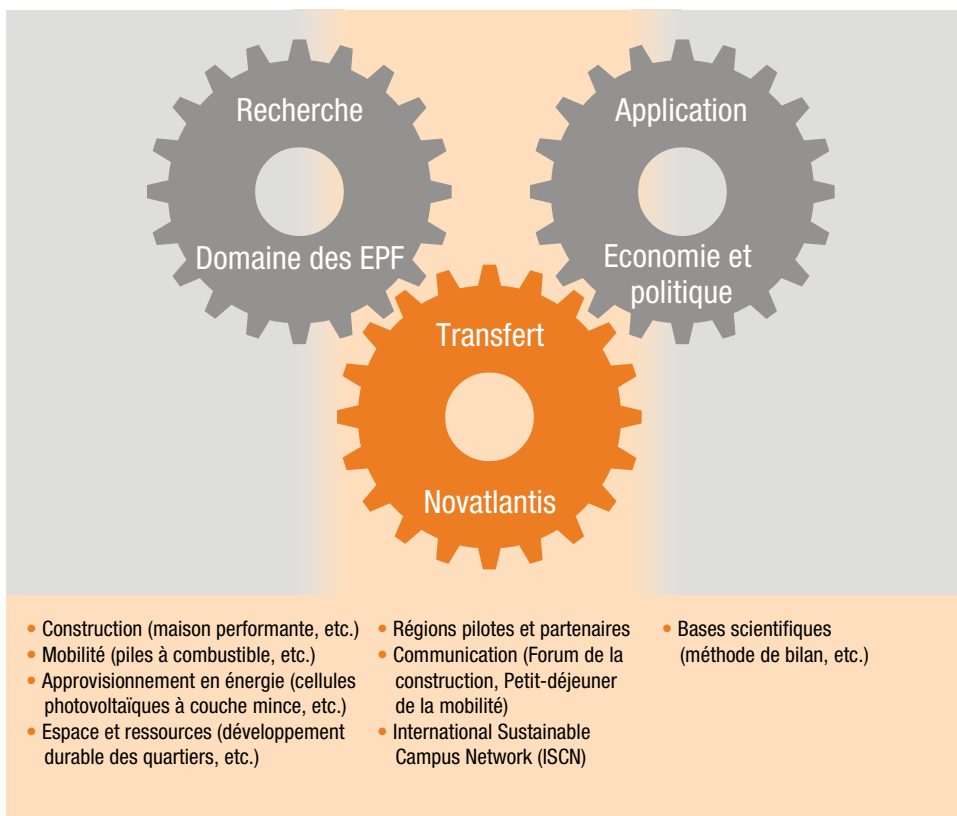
Recherche

Domaine des EPF

Application

Economie et politique

Transfert

Novatlantis

• Construction (maison performante, etc.)
• Mobilité (piles à combustible, etc.)
• Approvisionnement en énergie (cellules photovoltaïques à couche mince, etc.)
• Espace et ressources (développement durable des quartiers, etc.)

• Régions pilotes et partenaires
• Communication (Forum de la construction, Petit-déjeuner de la mobilité)
• International Sustainable Campus Network (ISCN)

• Bases scientifiques (méthode de bilan, etc.)